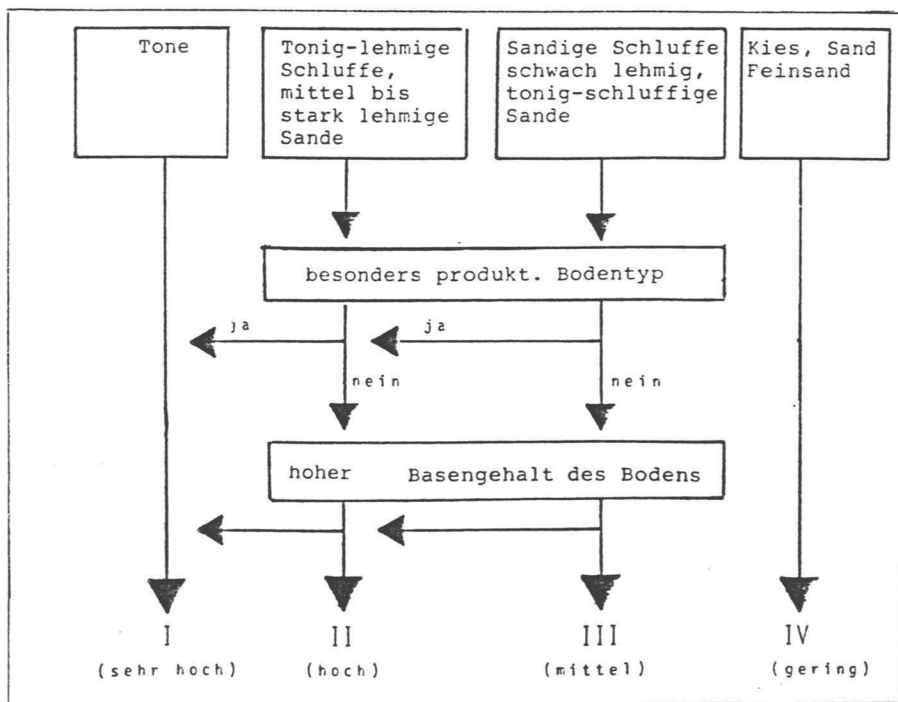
Tone

Tonig-lehmige Schluffe, mittel bis stark lehmige Sande

Sandige Schluffe schwach lehmig, tonig-schluffige Sande

Kies, Sand Feinsand

besonders produkt. Bodentyp

ja

ja

nein

nein

hoher Basengehalt des Bodens

I (sehr hoch)

II (hoch)

III (mittel)

IV (gering)